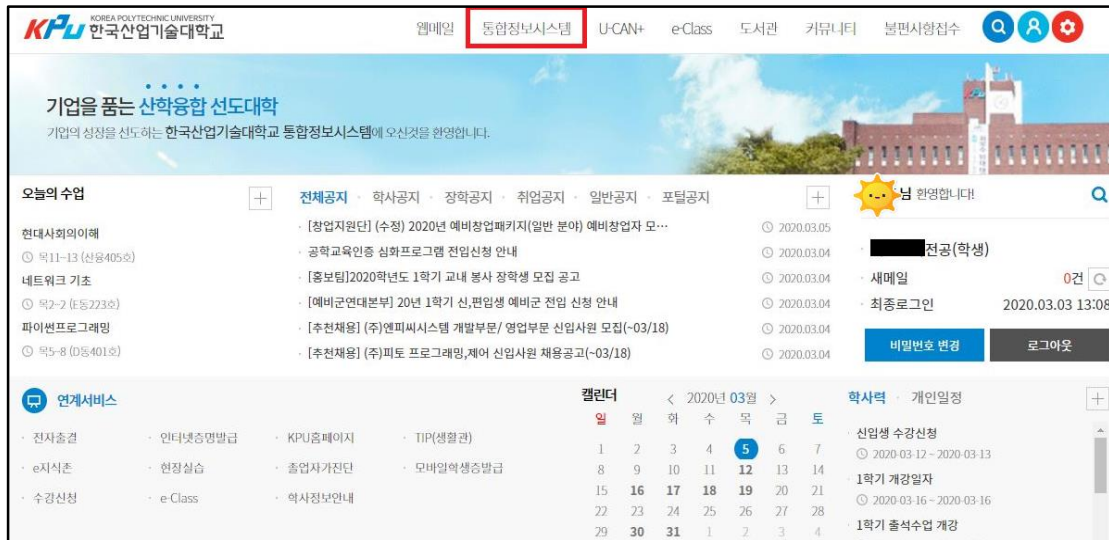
KPU KOREA POLYTECHNIC UNIVERSITY 한국산업기술대학교

웹메일 통합정보시스템 U-CAN+ e-Class 도서관 커뮤니티 불편사항접수

기업을 품는 산학융합 선도대학
기업의 성장을 선도하는 한국산업기술대학교 통합정보시스템에 오신것을 환영합니다.

오늘의 수업 +
현대사회의이해
목11-13 (산융405호)
네트워크 기초
목2-2 (E동223호)
파이썬프로그래밍
목5-8 (D동401호)

전체공지 · 학사공지 · 장학공지 · 취업공지 · 일반공지 · 포털공지 +
· [창업지원단] (수정) 2020년 예비창업패키지(일반 분야) 예비창업자 모··· 2020.03.05
· 공학교육인증 심화프로그램 전입신청 안내 2020.03.04
· [홍보팀]2020학년도 1학기 교내 봉사 장학생 모집 공고 2020.03.04
· [예비군연대본부] 20년 1학기 신,편입생 예비군 전입 신청 안내 2020.03.04
· [추천채용] (주)엔피씨시스템 개발부문/ 영업부문 신입사원 모집(~03/18) 2020.03.04
· [추천채용] (주)피토 프로그래밍,제어 신입사원 채용공고(~03/18) 2020.03.04

님 환영합니다!
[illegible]전공(학생)
새메일 0건
최종로그인 2020.03.03 13:08
비밀번호 변경 로그아웃

연계서비스
· 전자출결 · 인터넷증명발급 · KPU홈페이지 · TIP(생활관)
· e지식촌 · 현장실습 · 졸업자가진단 · 모바일학생증발급
· 수강신청 · e-Class · 학사정보안내

캘린더 < 2020년 03월 >
| 일 | 월 | 화 | 수 | 목 | 금 | 토 |
|---|---|---|---|---|---|---|
| 1 | 2 | 3 | 4 | 5 | 6 | 7 |
| 8 | 9 | 10 | 11 | 12 | 13 | 14 |
| 15 | 16 | 17 | 18 | 19 | 20 | 21 |
| 22 | 23 | 24 | 25 | 26 | 27 | 28 |
| 29 | 30 | 31 | 1 | 2 | 3 | 4 |

학사력 · 개인일정 +
신입생 수강신청
2020-03-12 ~ 2020-03-13
1학기 개강일자
2020-03-16 ~ 2020-03-16
1학기 출석수업 개강